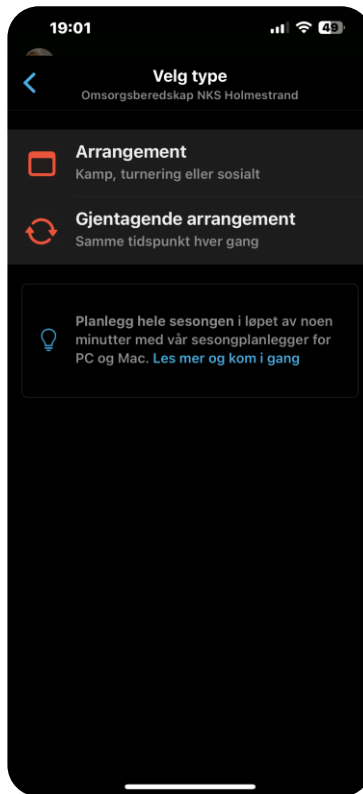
19:01

49

Velg type
Omsorgsberedskap NKS Holmestrand

Arrangement
Kamp, turnering eller sosialt

Gjentagende arrangement
Samme tidspunkt hver gang

Planlegg hele sesongen i løpet av noen minutter med vår sesongplanlegger for PC og Mac. Les mer og kom i gang